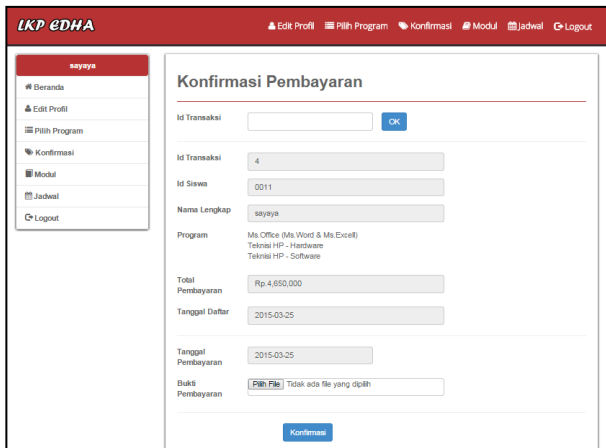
LKP EDHA

Edit Profil Pilih Program Konfirmasi Modul Jadwal Logout

sayaya

Beranda

Edit Profil

Pilih Program

Konfirmasi

Modul

Jadwal

Logout

Konfirmasi Pembayaran

Id Transaksi

OK

Id Transaksi | 4

Id Siswa | 0011

Nama Lengkap | sayaya

Program | Ms.Office (Ms.Word & Ms.Excell)
Teknisi HP - Hardware
Teknisi HP - Software

Total Pembayaran | Rp.4,650,000

Tanggal Daftar | 2015-03-25

Tanggal Pembayaran | 2015-03-25

Bukti Pembayaran | Pilih File Tidak ada file yang dipilih

Konfirmasi